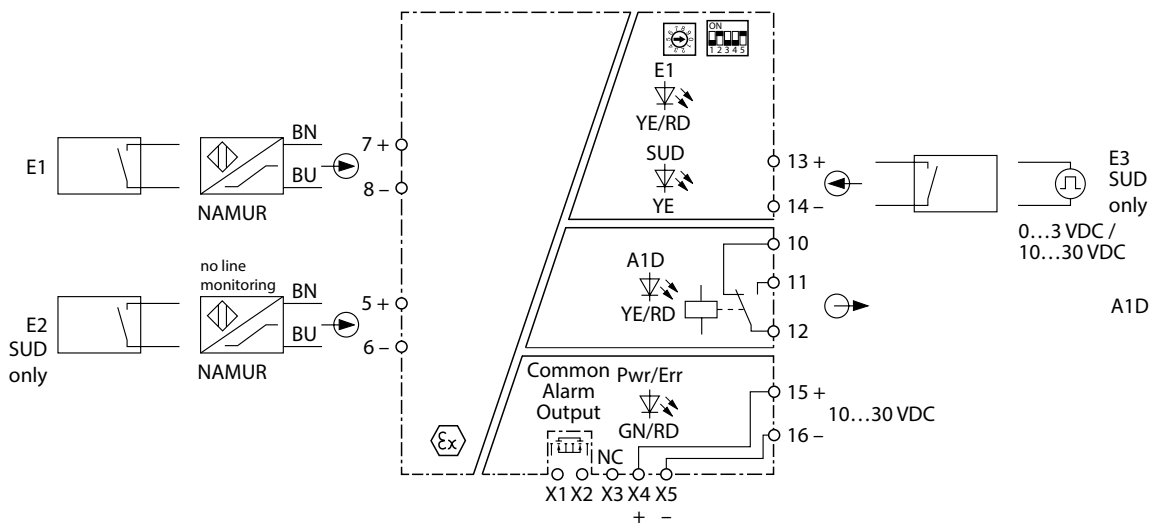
E1

NAMUR

BN

BU

7 +

8 –

no line monitoring

E2 SUD only

NAMUR

BN

BU

5 +

6 –

ON 1 2 3 4 5

E1

YE/RD

SUD

YE

13 +

14 –

E3 SUD only

0…3 VDC / 10…30 VDC

A1D

YE/RD

10

11

12

A1D

Common Alarm Output

Pwr/Err

GN/RD

15 +

16 –

10…30 VDC

NC

X1 X2 X3 X4 X5

+ –